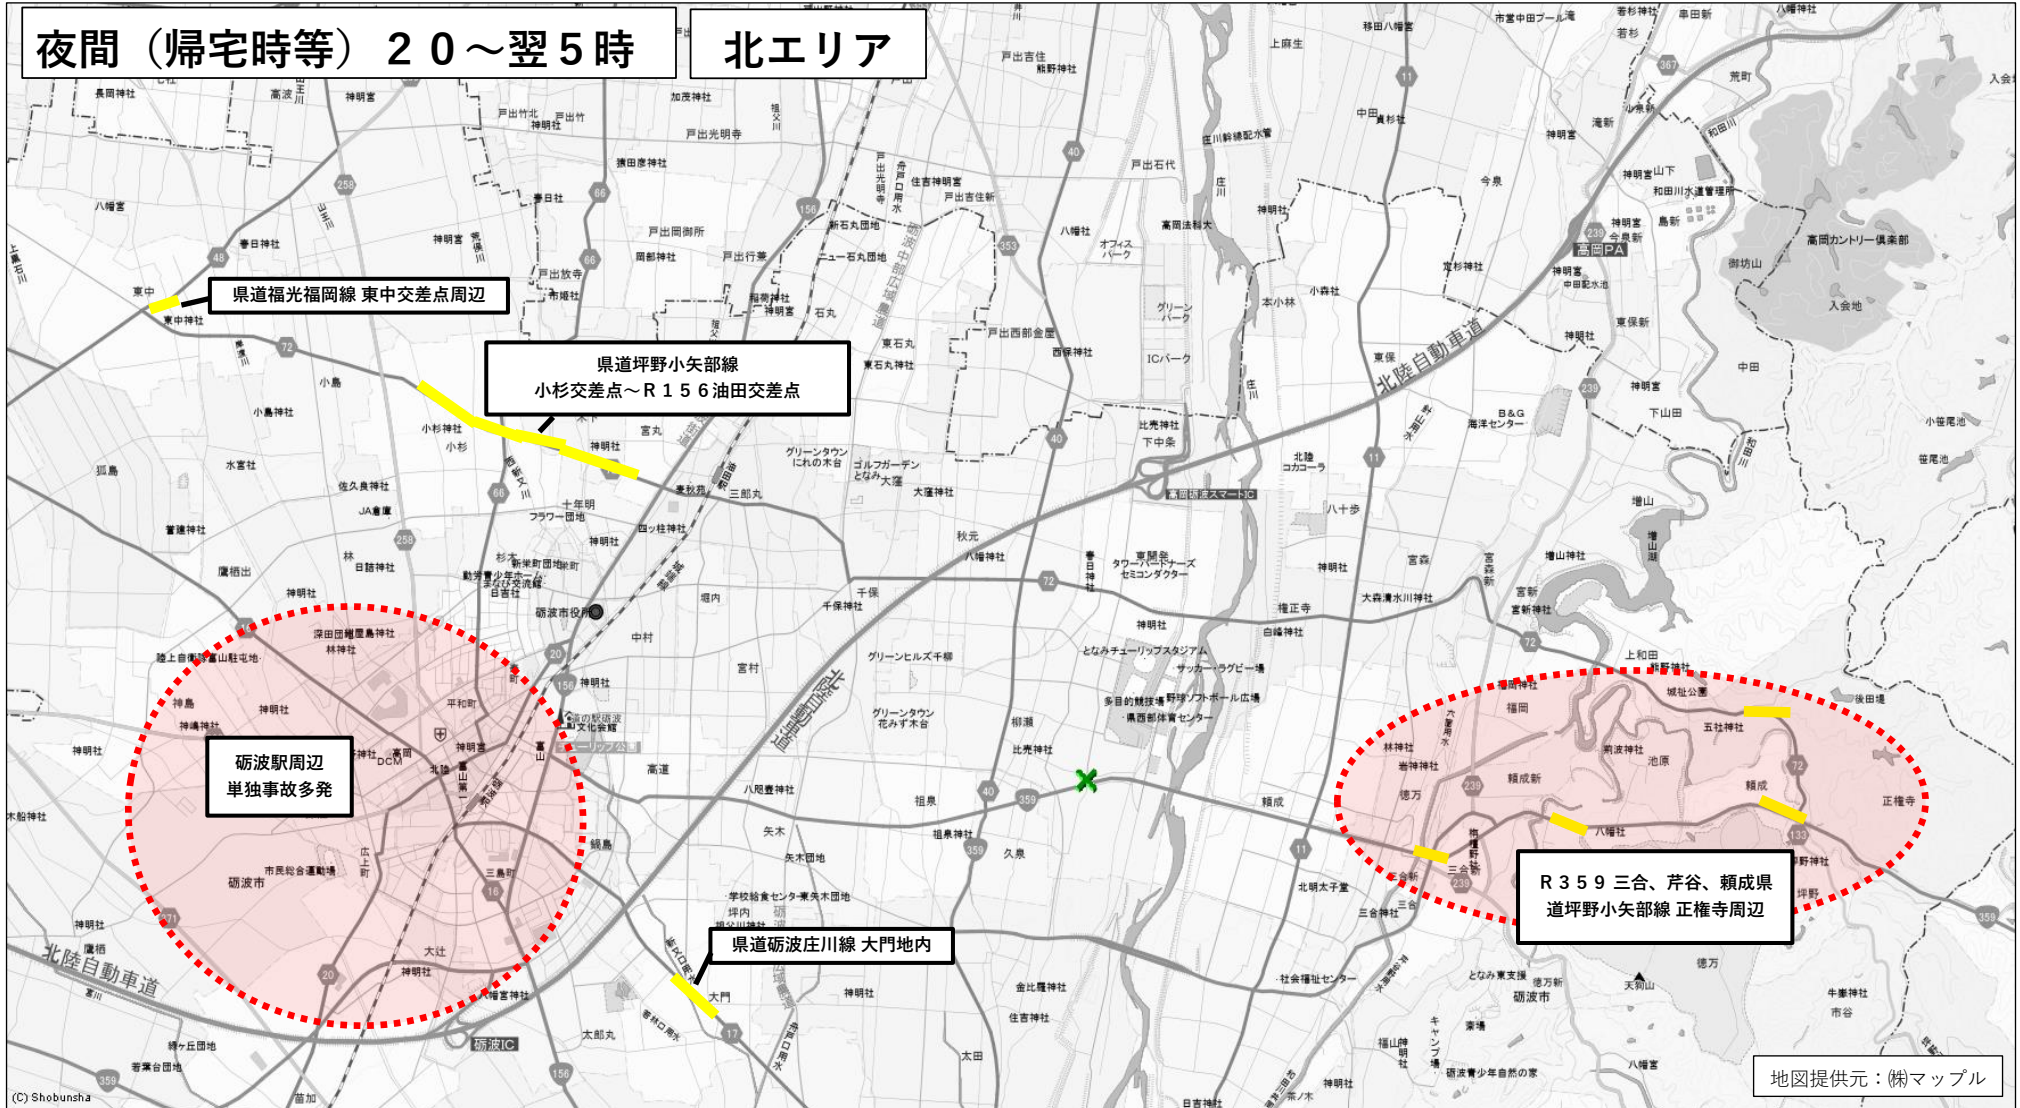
夜間（帰宅時等）２０～翌５時

北エリア

県道福光福岡線 東中交差点周辺

県道坪野小矢部線
小杉交差点～Ｒ１５６油田交差点

砺波駅周辺
単独事故多発

県道砺波庄川線 大門地内

Ｒ３５９ 三合、芹谷、頼成県道坪野小矢部線 正権寺周辺

北陸自動車道

北陸自動車道

高岡PA

砺波IC

砺波市役所

砺波市

東中

小杉

大門

頼成

正権寺

三合新

地図提供元：㈱マップル

(C) Shobunsha